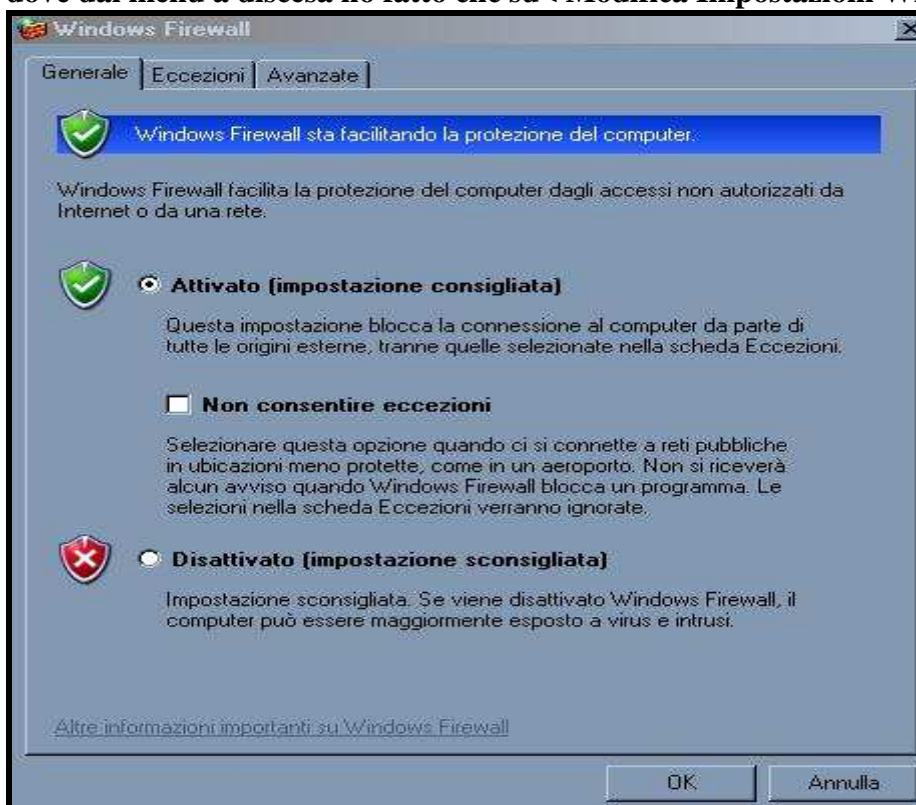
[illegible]

Windows Firewall

Generale | Eccezioni | Avanzate

Windows Firewall sta facilitando la protezione del computer.

Windows Firewall facilita la protezione del computer dagli accessi non autorizzati da Internet o da una rete.

Attivato (impostazione consigliata)

Questa impostazione blocca la connessione al computer da parte di tutte le origini esterne, tranne quelle selezionate nella scheda Eccezioni.

Non consentire eccezioni

Selezionare questa opzione quando ci si connette a reti pubbliche in ubicazioni meno protette, come in un aeroporto. Non si riceverà alcun avviso quando Windows Firewall blocca un programma. Le selezioni nella scheda Eccezioni verranno ignorate.

Disattivato (impostazione sconsigliata)

Impostazione sconsigliata. Se viene disattivato Windows Firewall, il computer può essere maggiormente esposto a virus e intrusi.

Altre informazioni importanti su Windows Firewall

OK

Annulla